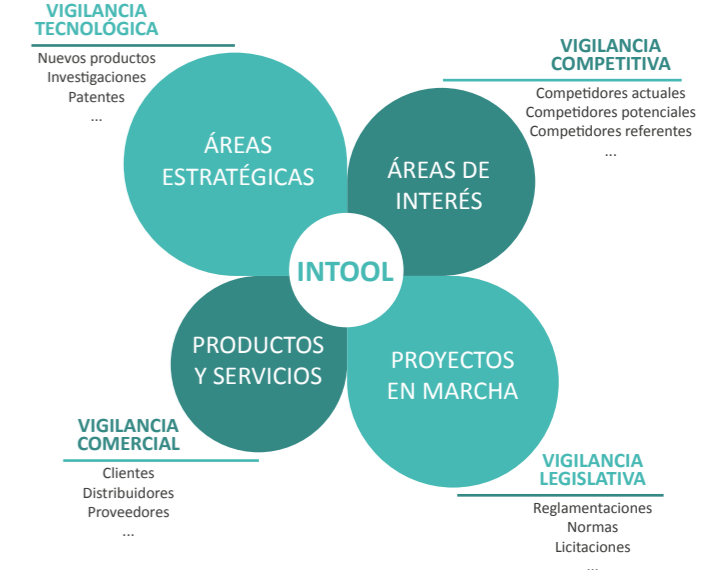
VIGILANCIA TECNOLÓGICA

Nuevos productos
Investigaciones
Patentes
...

VIGILANCIA COMPETITIVA

Competidores actuales
Competidores potenciales
Competidores referentes
...

ÁREAS ESTRATÉGICAS

ÁREAS DE INTERÉS

INTOOL

PRODUCTOS Y SERVICIOS

PROYECTOS EN MARCHA

VIGILANCIA COMERCIAL

Clientes
Distribuidores
Proveedores
...

VIGILANCIA LEGISLATIVA

Reglamentaciones
Normas
Licitaciones
...